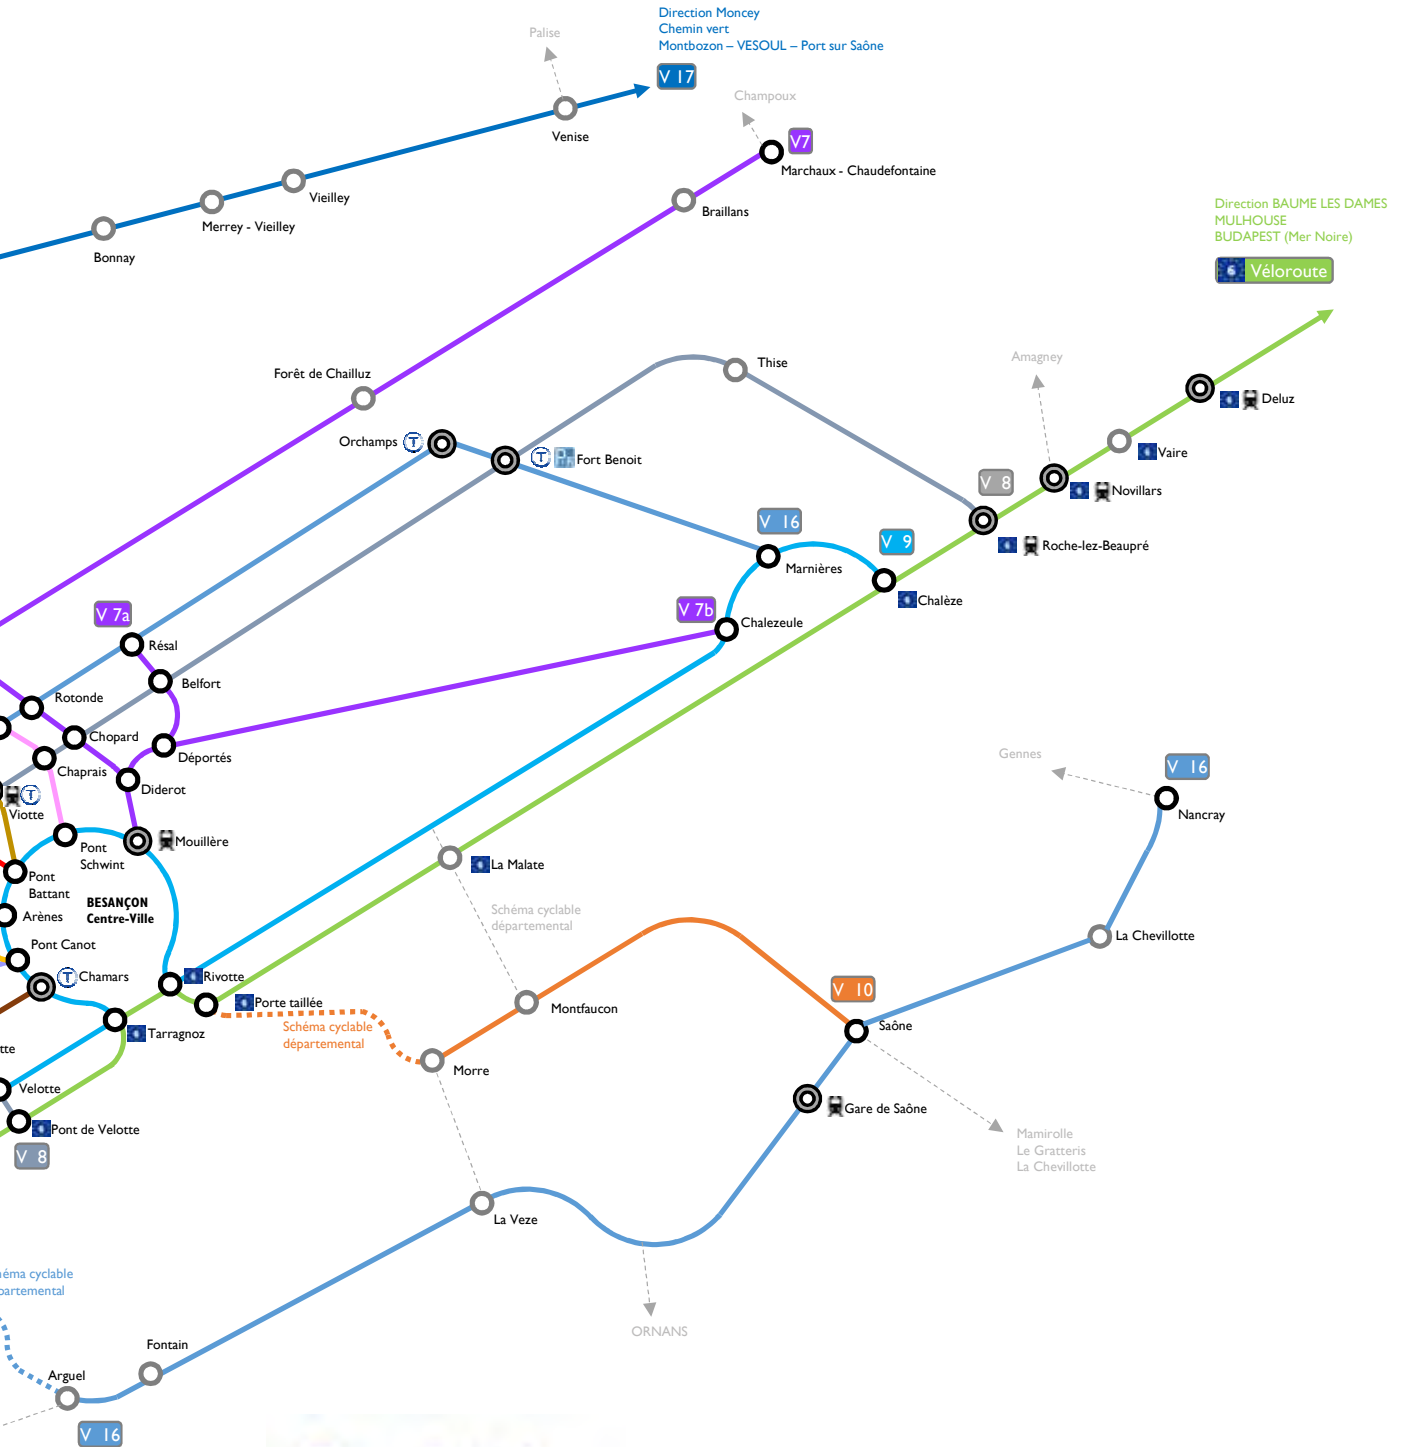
Direction Moncey
Chemin vert
Montbozon – VESOUL – Port sur Saône

Palise

V 17

Venise

Champoux

V7

Marchaux - Chaudefontaine

Vieilley

Merrey - Vieilley

Bonnay

Braillans

Direction BAUME LES DAMES
MULHOUSE
BUDAPEST (Mer Noire)

6 Véloroute

Thise

Amagney

Deluz

Forêt de Chailluz

Orchamps

Fort Benoit

Vaire

Novillars

V 8

Roche-lez-Beaupré

V 16

V 9

Marnières

Chalèze

V 7b

Chalezeule

V 7a

Résal

Belfort

Rotonde

Chopard

Déportés

Chaprais

Diderot

Viotte

Gennes

V 16

Nancray

Mouillère

Pont Schwint

La Malate

Pont Battant

BESANÇON Centre-Ville

Arènes

Schéma cyclable départemental

La Chevillotte

Pont Canot

Chamars

Rivotte

Porte taillée

Montfaucon

V 10

Saône

Schéma cyclable départemental

Tarragnoz

tte

Morre

Velotte

Gare de Saône

Pont de Velotte

V 8

Mamirolle
Le Gratteris
La Chevillotte

La Veze

éma cyclable
artemental

Fontain

ORNANS

Arguel

V 16